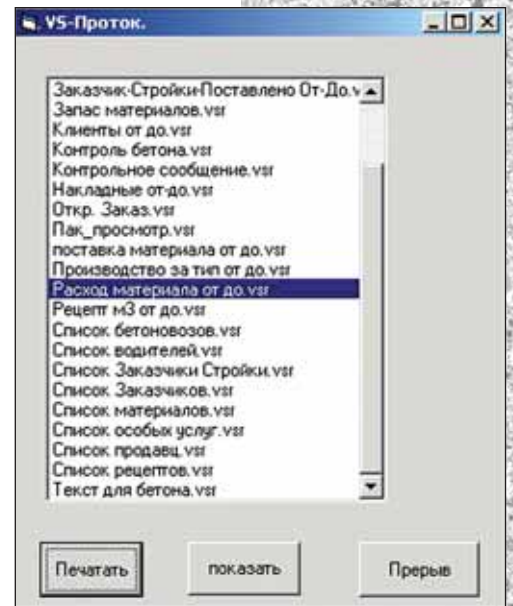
VS-Проток.

Заказчик-Стройки-Поставлено От-До.v
Запас материалов.vsr
Клиенты от до.vsr
Контроль бетона.vsr
Контрольное сообщение.vsr
Накладные от-до.vsr
Откр. Заказ.vsr
Пак_просмотр.vsr
поставка материала от до.vsr
Производство за тип от до.vsr
Расход материала от до.vsr
Рецепт м3 от до.vsr
Список бетоновозов.vsr
Список водителей.vsr
Список Заказчики Стройки.vsr
Список Заказчиков.vsr
Список материалов.vsr
Список особых услуг.vsr
Список продавц.vsr
Список рецептов.vsr
Текст для бетона.vsr

Печатать
показать
Прерыв